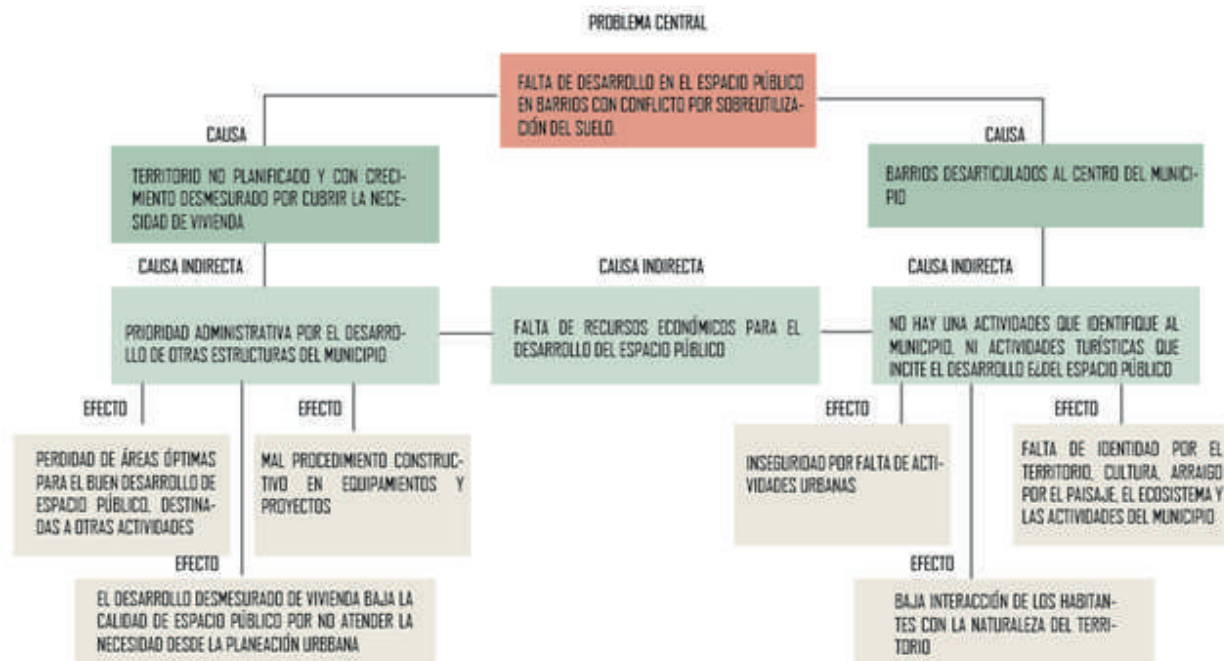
PROBLEMA CENTRAL

FALTA DE DESARROLLO EN EL ESPACIO PÚBLICO EN BARRIOS CON CONFLICTO POR SOBREUTILIZACIÓN DEL SUELO.

CAUSA

TERRITORIO NO PLANIFICADO Y CON CRECIMIENTO DESMESURADO POR CUBRIR LA NECESIDAD DE VIVIENDA

CAUSA

BARRIOS DESARTICULADOS AL CENTRO DEL MUNICIPIO

CAUSA INDIRECTA

PRIORIDAD ADMINISTRATIVA POR EL DESARROLLO DE OTRAS ESTRUCTURAS DEL MUNICIPIO

CAUSA INDIRECTA

FALTA DE RECURSOS ECONÓMICOS PARA EL DESARROLLO DEL ESPACIO PÚBLICO

CAUSA INDIRECTA

NO HAY UNA ACTIVIDADES QUE IDENTIFIQUE AL MUNICIPIO, NI ACTIVIDADES TURÍSTICAS QUE INCITE EL DESARROLLO EJDEL ESPACIO PÚBLICO

EFECTO

PERDIDAD DE ÁREAS ÓPTIMAS PARA EL BUEN DESARROLLO DE ESPACIO PÚBLICO, DESTINADAS A OTRAS ACTIVIDADES

EFECTO

MAL PROCEDIMIENTO CONSTRUCTIVO EN EQUIPAMIENTOS Y PROYECTOS

EFECTO

INSEGURIDAD POR FALTA DE ACTIVIDADES URBANAS

EFECTO

FALTA DE IDENTIDAD POR EL TERRITORIO, CULTURA, ARRAIGO POR EL PAISAJE, EL ECOSISTEMA Y LAS ACTIVIDADES DEL MUNICIPIO

EFECTO

EL DESARROLLO DESMESURADO DE VIVIENDA BAJA LA CALIDAD DE ESPACIO PÚBLICO POR NO ATENDER LA NECESIDAD DESDE LA PLANEACIÓN URBANA

EFECTO

BAJA INTERACCIÓN DE LOS HABITANTES CON LA NATURALEZA DEL TERRITORIO